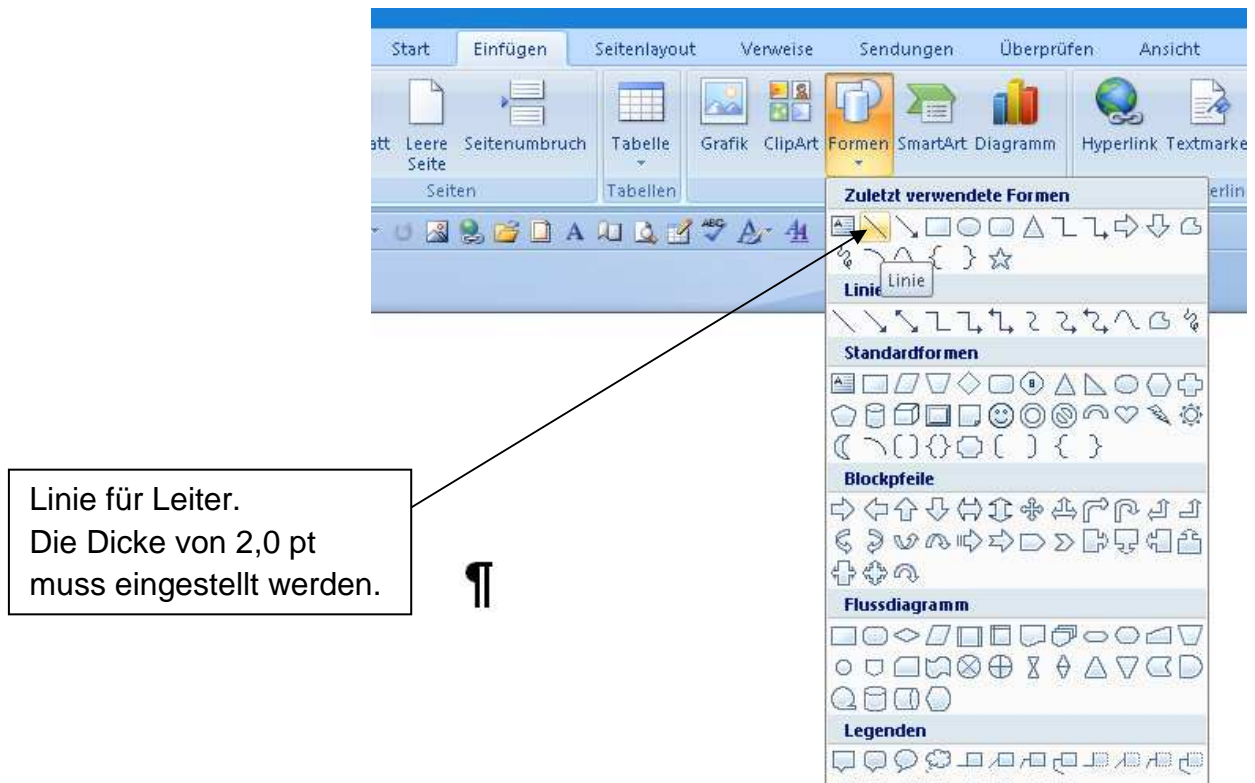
Start Einfügen Seitenlayout Verweise Sendungen Überprüfen Ansicht

att Leere Seite Seitenumbruch Tabelle Grafik ClipArt Formen SmartArt Diagramm Hyperlink Textmarke

Seiten Tabellen erlin

Zuletzt verwendete Formen

Linie Linie

Standardformen

Blockpfeile

Flussdiagramm

Legenden

Linie für Leiter.
Die Dicke von 2,0 pt muss eingestellt werden.

¶